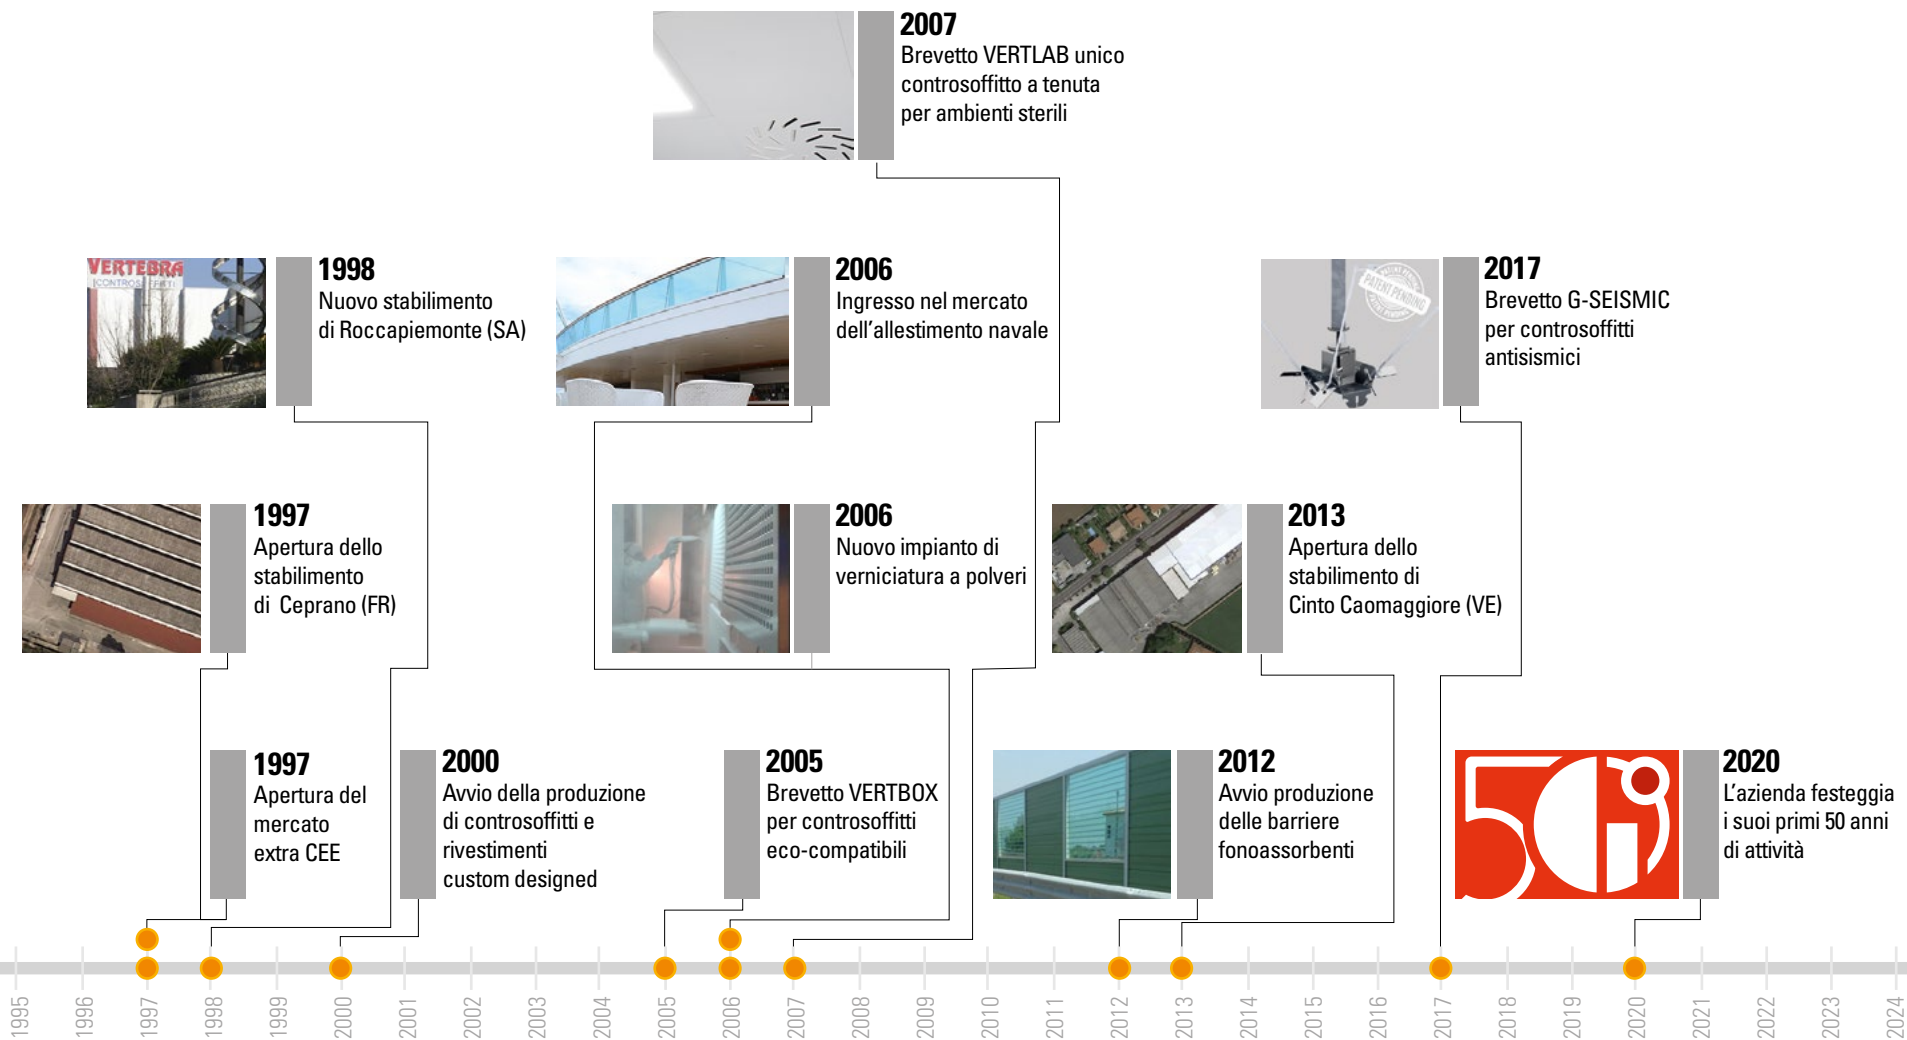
2007
Brevetto VERTLAB unico controsoffitto a tenuta per ambienti sterili

VERTEBRA CONTROSOFFITTI

1998
Nuovo stabilimento di Roccapiemonte (SA)

2006
Ingresso nel mercato dell'allestimento navale

PATENT PENDING

2017
Brevetto G-SEISMIC per controsoffitti antisismici

1997
Apertura dello stabilimento di Ceprano (FR)

2006
Nuovo impianto di verniciatura a polveri

2013
Apertura dello stabilimento di Cinto Caomaggiore (VE)

1997
Apertura del mercato extra CEE

2000
Avvio della produzione di controsoffitti e rivestimenti custom designed

2005
Brevetto VERTBOX per controsoffitti eco-compatibili

2012
Avvio produzione delle barriere fonoassorbenti

2020
L'azienda festeggia i suoi primi 50 anni di attività

1995 1996 1997 1998 1999 2000 2001 2002 2003 2004 2005 2006 2007 2008 2009 2010 2011 2012 2013 2014 2015 2016 2017 2018 2019 2020 2021 2022 2023 2024